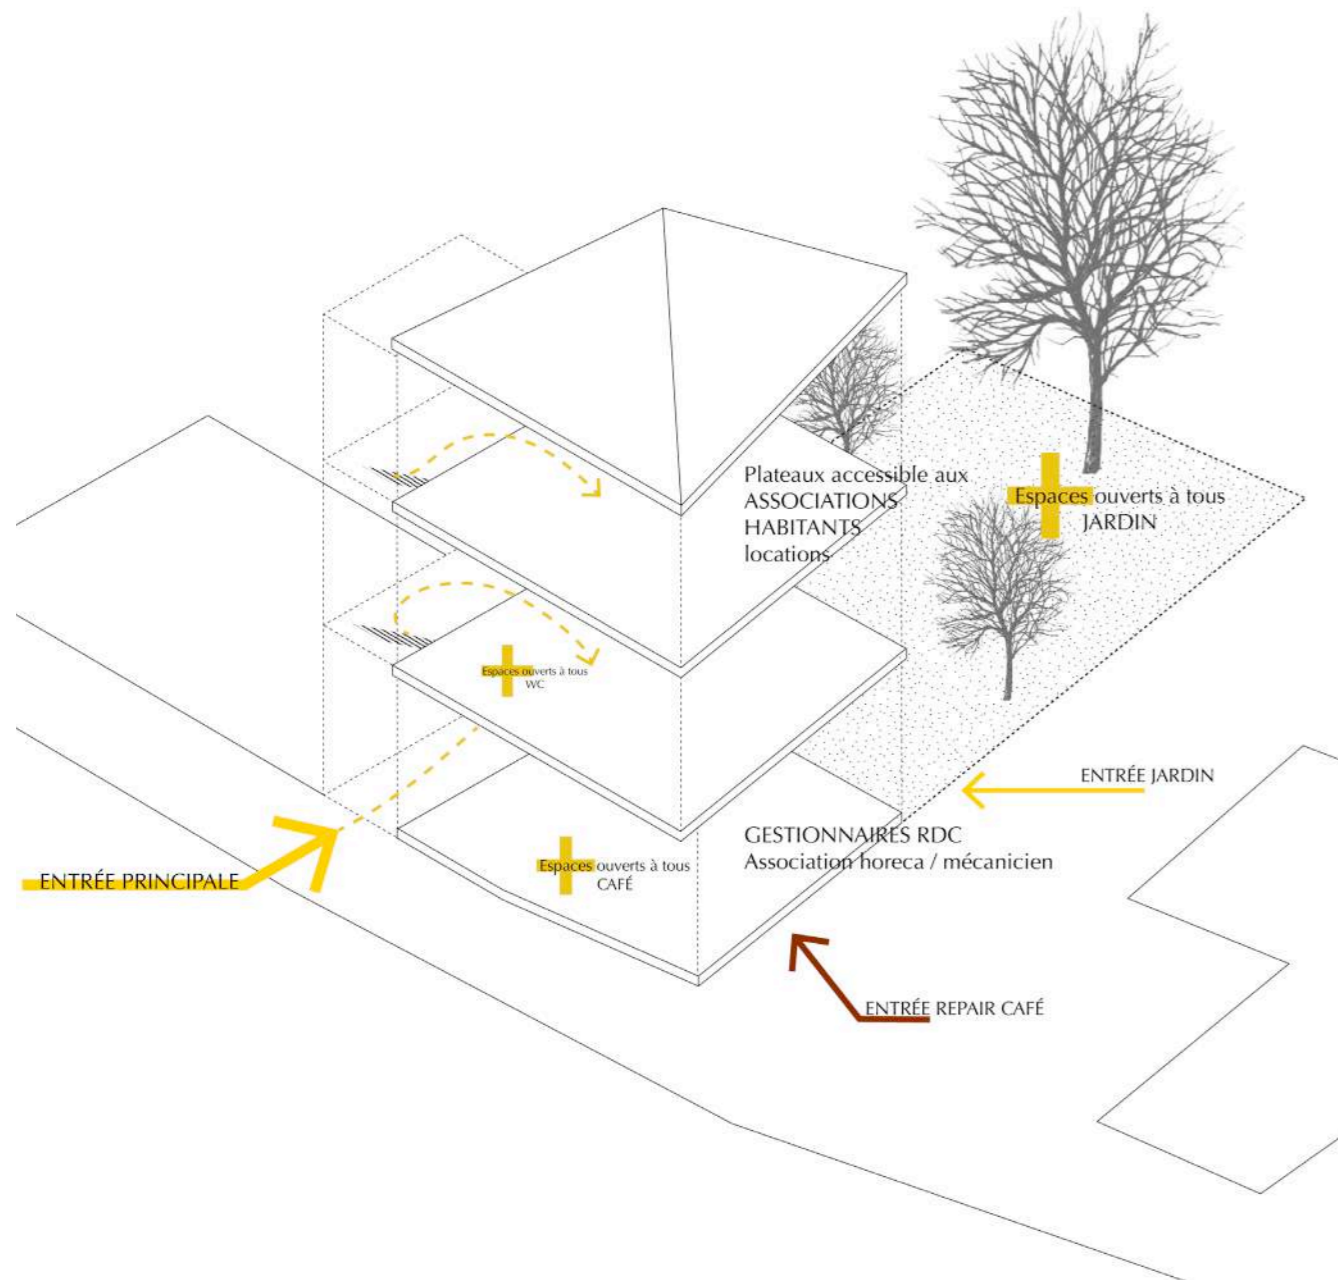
Plateaux accessible aux
ASSOCIATIONS
HABITANTS
locations

Espaces ouverts à tous
JARDIN

Espaces ouverts à tous
WC

ENTRÉE JARDIN

GESTIONNAIRES RDC
Association horeca / mécanicien

Espaces ouverts à tous
CAFÉ

ENTRÉE PRINCIPALE

ENTRÉE REPAIR CAFÉ